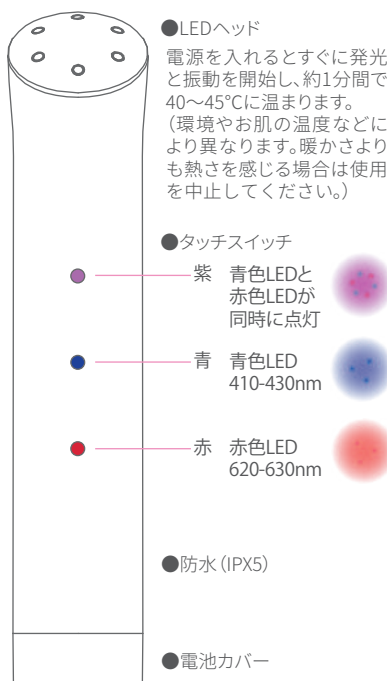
●LEDヘッド

電源を入れるとすぐに発光と振動を開始し、約1分間で40〜45℃に温まります。（環境やお肌の温度などにより異なります。暖かさよりも熱さを感じる場合は使用を中止してください。）

●タッチスイッチ

紫　青色LEDと赤色LEDが同時に点灯

青　青色LED 410-430nm

赤　赤色LED 620-630nm

●防水（IPX5）

●電池カバー